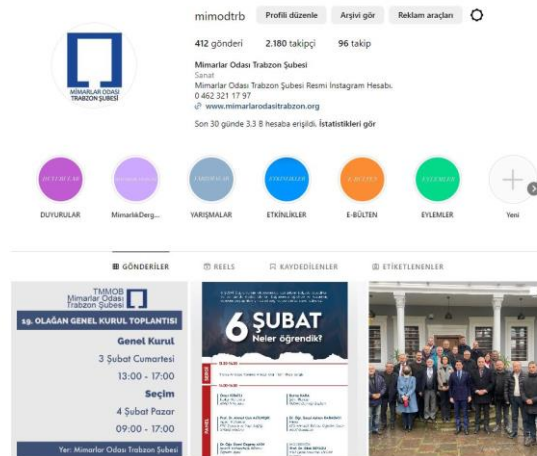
MİMARLAR ODASI TRABZON ŞUBESİ

mimodtrb
Profili düzenle
Arşivi gör
Reklam araçları

412 gönderi
2.180 takipçi
96 takip

Mimarlar Odası Trabzon Şubesi
Sanat
Mimarlar Odası Trabzon Şubesi Resmi Instagram Hesabı.
0 462 321 17 97
www.mimarlarodasitrabzon.org

Son 30 günde 3.3 B hesaba erişildi. İstatistikleri gör

DUYURULAR
DUYURULAR
MİMARLIK DERGİSİ
MimarlıkDerg...
YARIŞMALAR
YARIŞMALAR
ETKİNLİKLER
ETKİNLİKLER
E-BÜLTEN
E-BÜLTEN
EYLEMLER
EYLEMLER
Yeni

GÖNDERİLER
REELS
KAYDEDİLENLER
ETİKETLENENLER

TMMOB
Mimarlar Odası
Trabzon Şubesi
59. OLAĞAN GENEL KURUL TOPLANTISI
Genel Kurul
3 Şubat Cumartesi
13:00 - 17:00
Seçim
4 Şubat Pazar
09:00 - 17:00
Yer: Mimarlar Odası Trabzon Şubesi

6 ŞUBAT
Neler öğrendik?
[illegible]